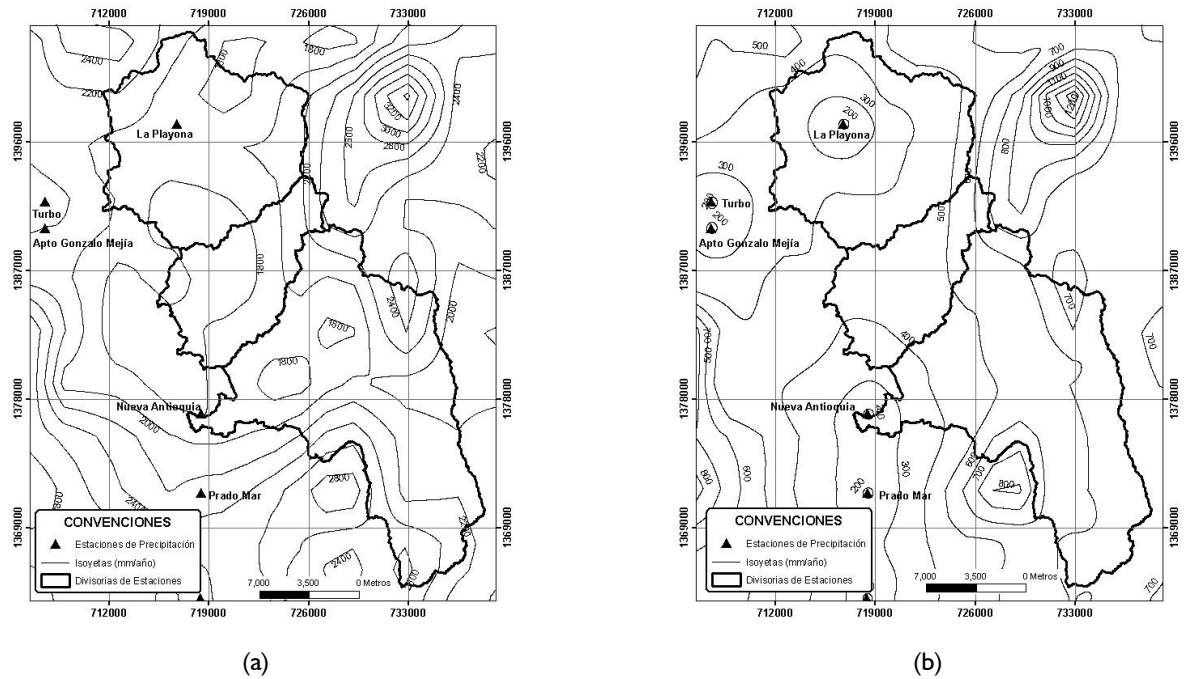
712000 719000 726000 733000

1396000 1387000 1378000 1369000

2400 2200 2000 1800 3200 3000 2800 2500 2400 2200 2000 1800 1600 1800 2400 2000 2000 2800 2400 2400 2800 2200

La Playona

Turbo

Apto Gonzalo Mejía

Nueva Antioquia

Prado Mar

CONVENCIONES

Estaciones de Precipitación

Isoyetas (mm/año)

Divisorias de Estaciones

7,000 3,500 0 Metros

712000 719000 726000 733000

1396000 1387000 1378000 1369000

(a)

712000 719000 726000 733000

1396000 1387000 1378000 1369000

500 400 300 200 700 900 1100 1200 800 300 200 500 400 700 700 700 600 500 400 300 200 600 700 800 700

La Playona

Turbo

Apto Gonzalo Mejía

Nueva Antioquia

Prado Mar

CONVENCIONES

Estaciones de Precipitación

Isoyetas (mm/año)

Divisorias de Estaciones

7,000 3,500 0 Metros

712000 719000 726000 733000

1396000 1387000 1378000 1369000

(b)